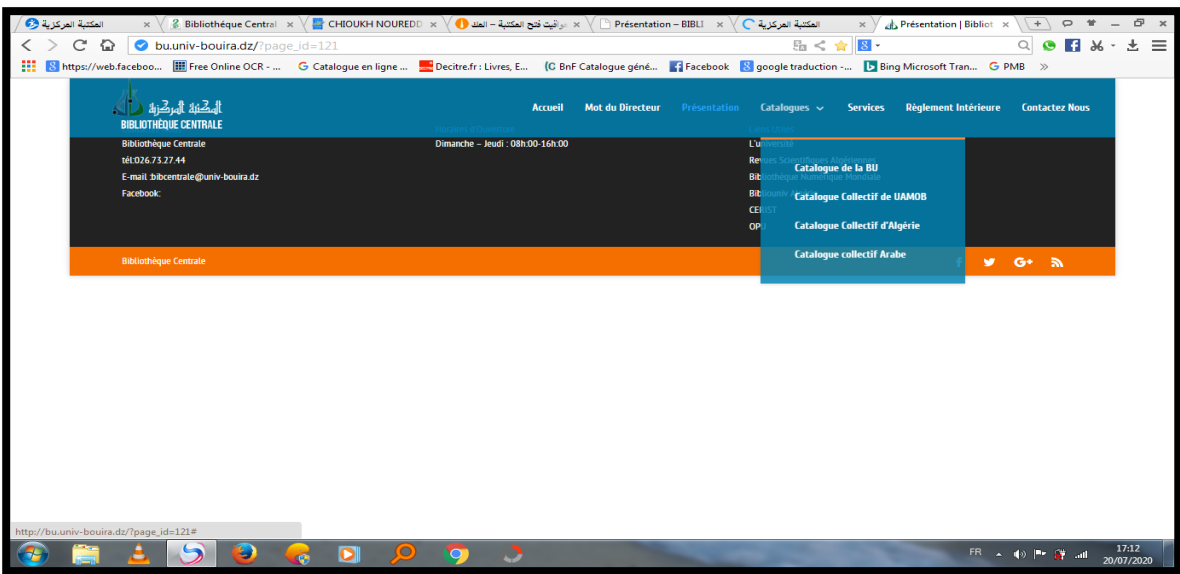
المكتبة المركزية × Bibliothèque Central × CHIOUKH NOUREDD × مواقيت فتح المكتبة – الملا × Présentation – BIBLI × المكتبة المركزية × Présentation | Bibliot ×

bu.univ-bouira.dz/?page_id=121

https://web.faceboo... Free Online OCR - ... Catalogue en ligne ... Decitre.fr : Livres, E... BnF Catalogue géné... Facebook google traduction -... Bing Microsoft Tran... PMB »

المكتبة المركزية
BIBLIOTHÈQUE CENTRALE

Accueil Mot du Directeur Présentation Catalogues Services Règlement Intérieure Contactez Nous

Bibliothèque Centrale
tél:026.73.27.44
E-mail :bibcentrale@univ-bouira.dz
Facebook:

Horaires d'ouverture
Dimanche – Jeudi : 08h:00-16h:00

Liens Utiles
L'université
Revues Scientifiques Algériennes
Bibliothèque Numérique Mondiale
Bibliothèque Arabe
CERIST
OPU

Catalogue de la BU
Catalogue Collectif de UAMOB
Catalogue Collectif d'Algérie
Catalogue collectif Arabe

Bibliothèque Centrale

http://bu.univ-bouira.dz/?page_id=121#

FR 17:12 20/07/2020